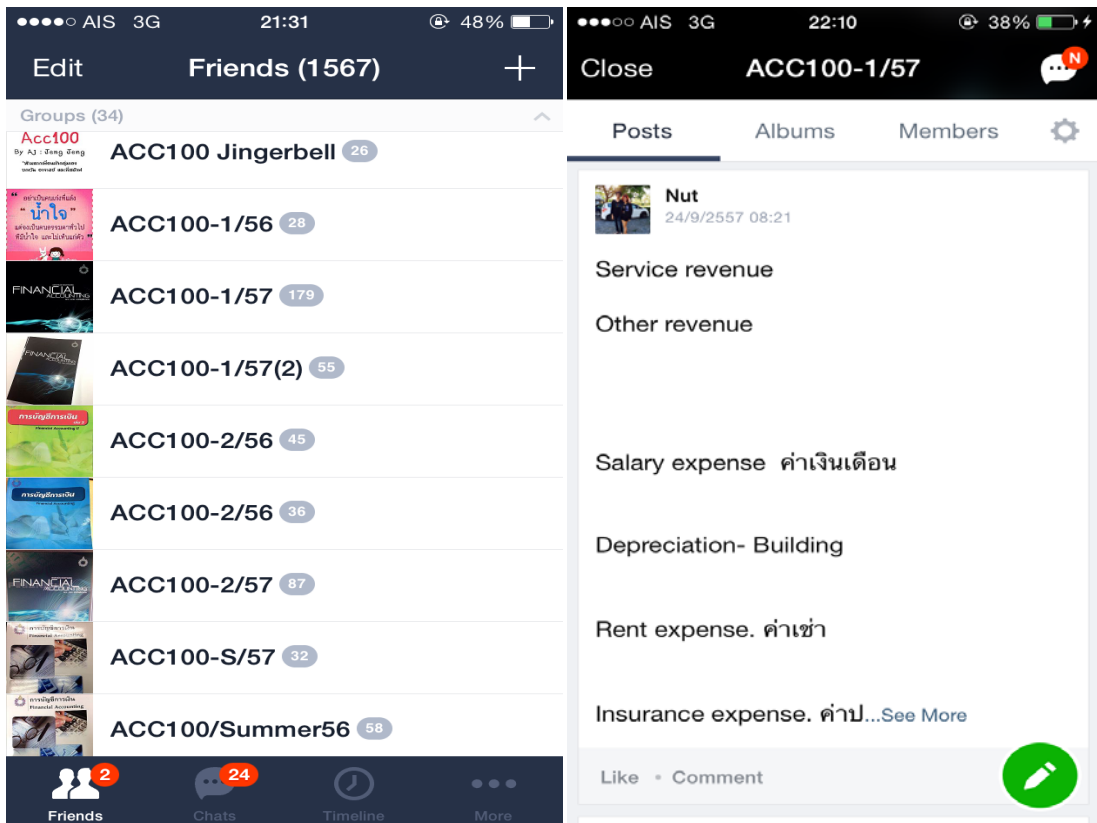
●●●●○ AIS 3G 21:31 48%

Edit Friends (1567) +

Groups (34)

Acc100 By AJ : น้องๆ น้องๆ

ACC100 Jingerbell 26

น้ำใจ

ACC100-1/56 28

FINANCIAL ACCOUNTING

ACC100-1/57 179

FINANCIAL ACCOUNTING

ACC100-1/57(2) 55

การบัญชีการเงิน

ACC100-2/56 45

การบัญชีการเงิน

ACC100-2/56 36

FINANCIAL ACCOUNTING

ACC100-2/57 87

การบัญชีการเงิน Financial Accounting

ACC100-S/57 32

การบัญชีการเงิน Financial Accounting

ACC100/Summer56 58

2 Friends 24 Chats Timeline More

●●●○○ AIS 3G 22:10 38%

Close ACC100-1/57 N

Posts Albums Members

Nut
24/9/2557 08:21

Service revenue

Other revenue

Salary expense ค่าเงินเดือน

Depreciation- Building

Rent expense. ค่าเช่า

Insurance expense. ค่าป...See More

Like • Comment